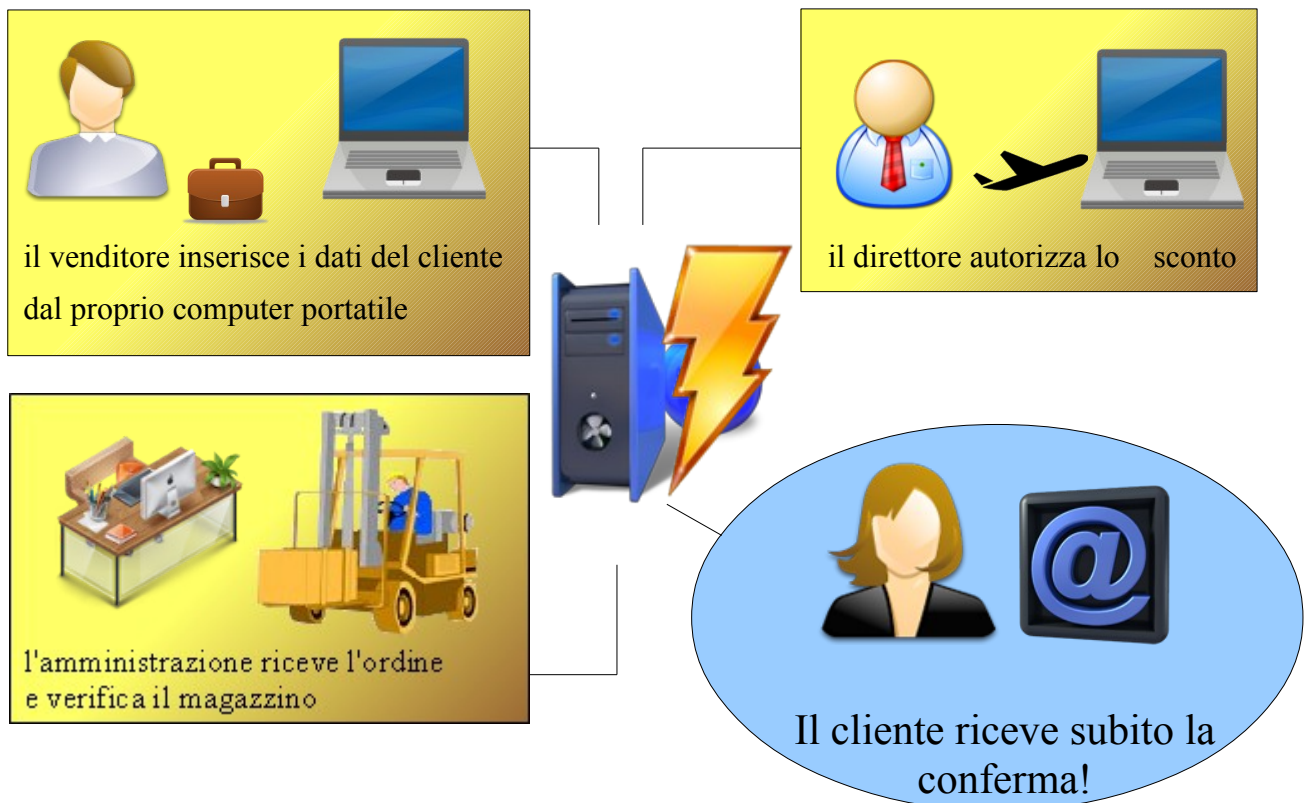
il venditore inserisce i dati del cliente dal proprio computer portatile

il direttore autorizza lo sconto

l'amministrazione riceve l'ordine e verifica il magazzino

@

Il cliente riceve subito la conferma!